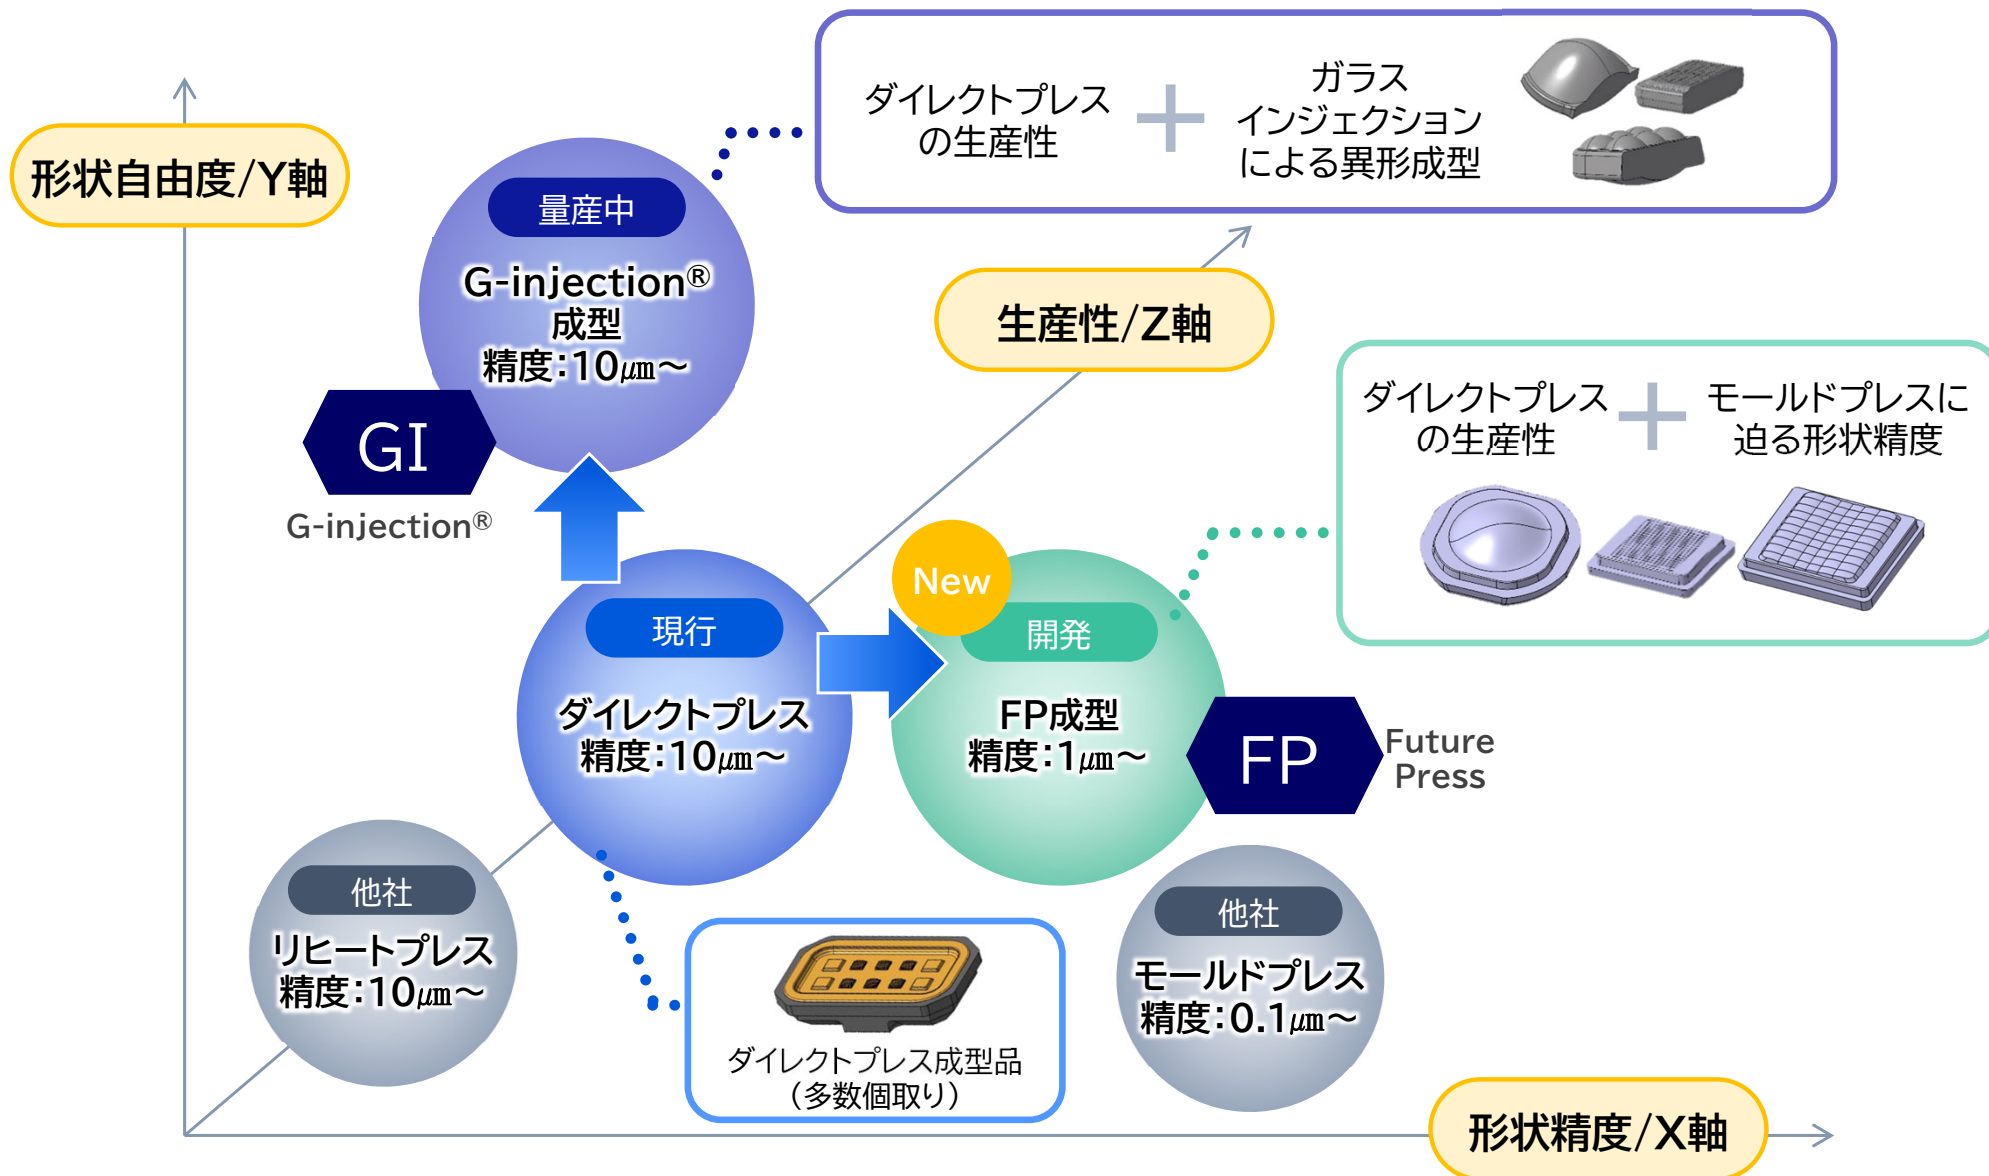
形状自由度/Y軸

ダイレクトプレスの生産性 ＋ ガラスインジェクションによる異形成型

量産中

G-injection®成型
精度:10㎛～

GI

G-injection®

生産性/Z軸

ダイレクトプレスの生産性 ＋ モールドプレスに迫る形状精度

現行

ダイレクトプレス
精度:10㎛～

New

開発

FP成型
精度:1㎛～

FP

Future Press

他社

リヒートプレス
精度:10㎛～

ダイレクトプレス成型品
（多数個取り）

他社

モールドプレス
精度:0.1㎛～

形状精度/X軸